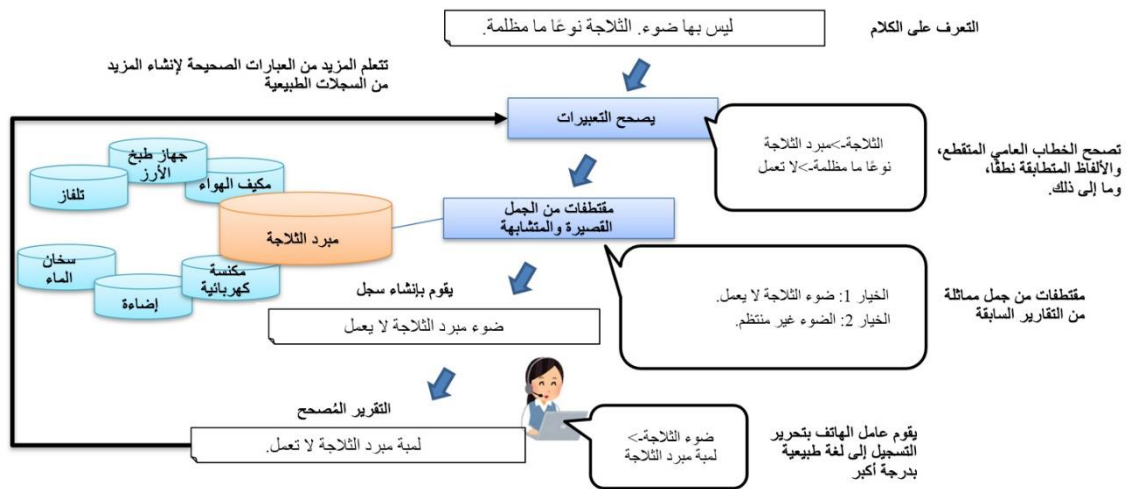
التعرف على الكلام

ليس بها ضوء. الثلاجة نوعًا ما مظلمة.

تتعلم المزيد من العبارات الصحيحة لإنشاء المزيد من السجلات الطبيعية

يصحح التعبيرات

الثلاجة->مبرد الثلاجة
نوعًا ما مظلمة->لا تعمل

تصحح الخطاب العامي المتقطع، والألفاظ المتطابقة نطقًا، وما إلى ذلك.

جهاز طبخ الأرز

مكيف الهواء

تلفاز

مبرد الثلاجة

سخان الماء

مكنسة كهربائية

إضاءة

مقتطفات من الجمل القصيرة والمتشابهة

يقوم بإنشاء سجل

ضوء مبرد الثلاجة لا يعمل

الخيار 1: ضوء الثلاجة لا يعمل.
الخيار 2: الضوء غير منتظم.

مقتطفات من جمل مماثلة من التقارير السابقة

التقرير المُصحح

لمبة مبرد الثلاجة لا تعمل.

ضوء الثلاجة->
لمبة مبرد الثلاجة

يقوم عامل الهاتف بتحرير التسجيل إلى لغة طبيعية بدرجة أكبر